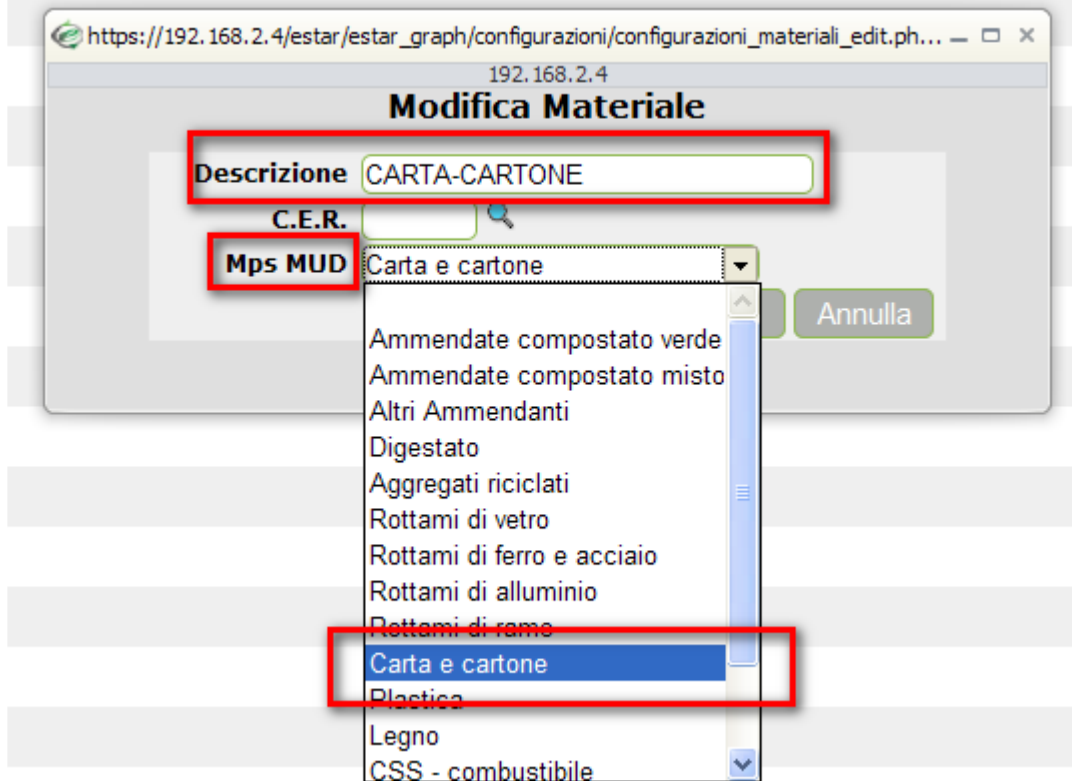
https://192.168.2.4/estar/estar_graph/configurazioni/configurazioni_materiali_edit.ph...

192.168.2.4

Modifica Materiale

Descrizione CARTA-CARTONE

C.E.R.

Mps MUD Carta e cartone

Annulla

Ammendate compostato verde
Ammendate compostato misto
Altri Ammendanti
Digestato
Aggregati riciclati
Rottami di vetro
Rottami di ferro e acciaio
Rottami di alluminio
Rottami di rame
Carta e cartone
Plastica
Legno
CSS - combustibile